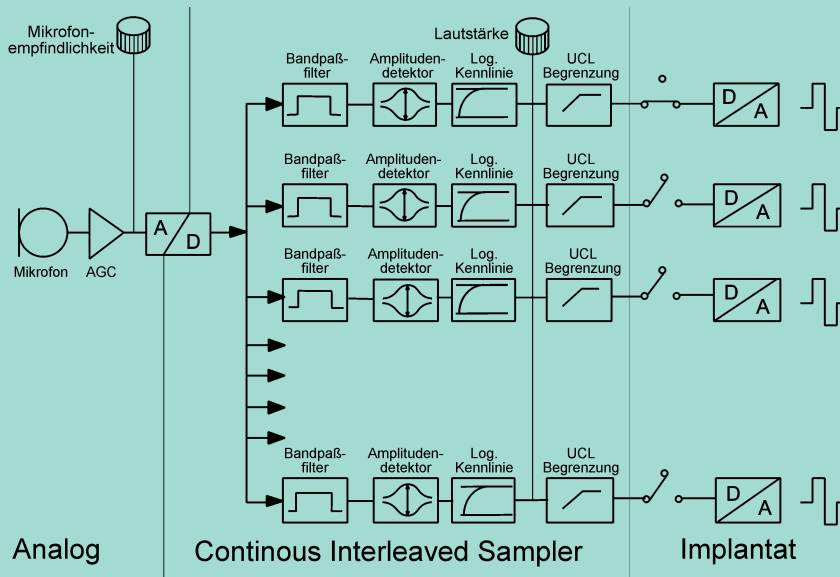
Mikrofonempfindlichkeit

Lautstärke

Bandpaßfilter

Amplitudendetektor

Log. Kennlinie

UCL Begrenzung

D A

Mikrofon

AGC

A D

Bandpaßfilter

Amplitudendetektor

Log. Kennlinie

UCL Begrenzung

D A

Bandpaßfilter

Amplitudendetektor

Log. Kennlinie

UCL Begrenzung

D A

Bandpaßfilter

Amplitudendetektor

Log. Kennlinie

UCL Begrenzung

D A

Analog

Continous Interleaved Sampler

Implantat